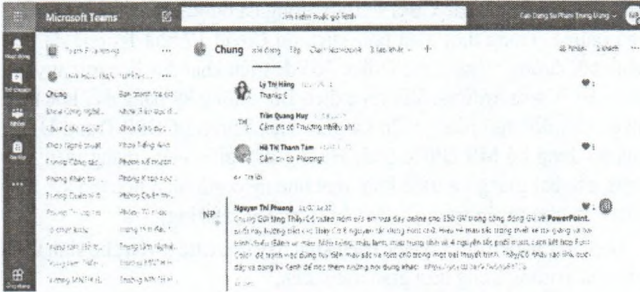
Microsoft Teams

Tìm kiếm hoặc gõ lệnh

Cao Đẳng Sư Phạm Trung Ương

Hoạt động

Trò chuyện

Nhóm

Lịch

Ứng dụng

Team Phi Hùng

Chung

Chung

Bài đăng

Tệp

Ly Thị Hằng

Thanks C

Trần Quang Huy

Cảm ơn cô Phương thiệu ...

Hà Thị Thanh Tâm

Cảm ơn cô Phương!

Trả lời

NP

Nguyễn Thị Phương

Chung Gửi tặng Thầy Cô tài liệu cho việc tổ chức dạy online cho 150 GV trong cộng đồng GV về PowerPoint. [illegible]